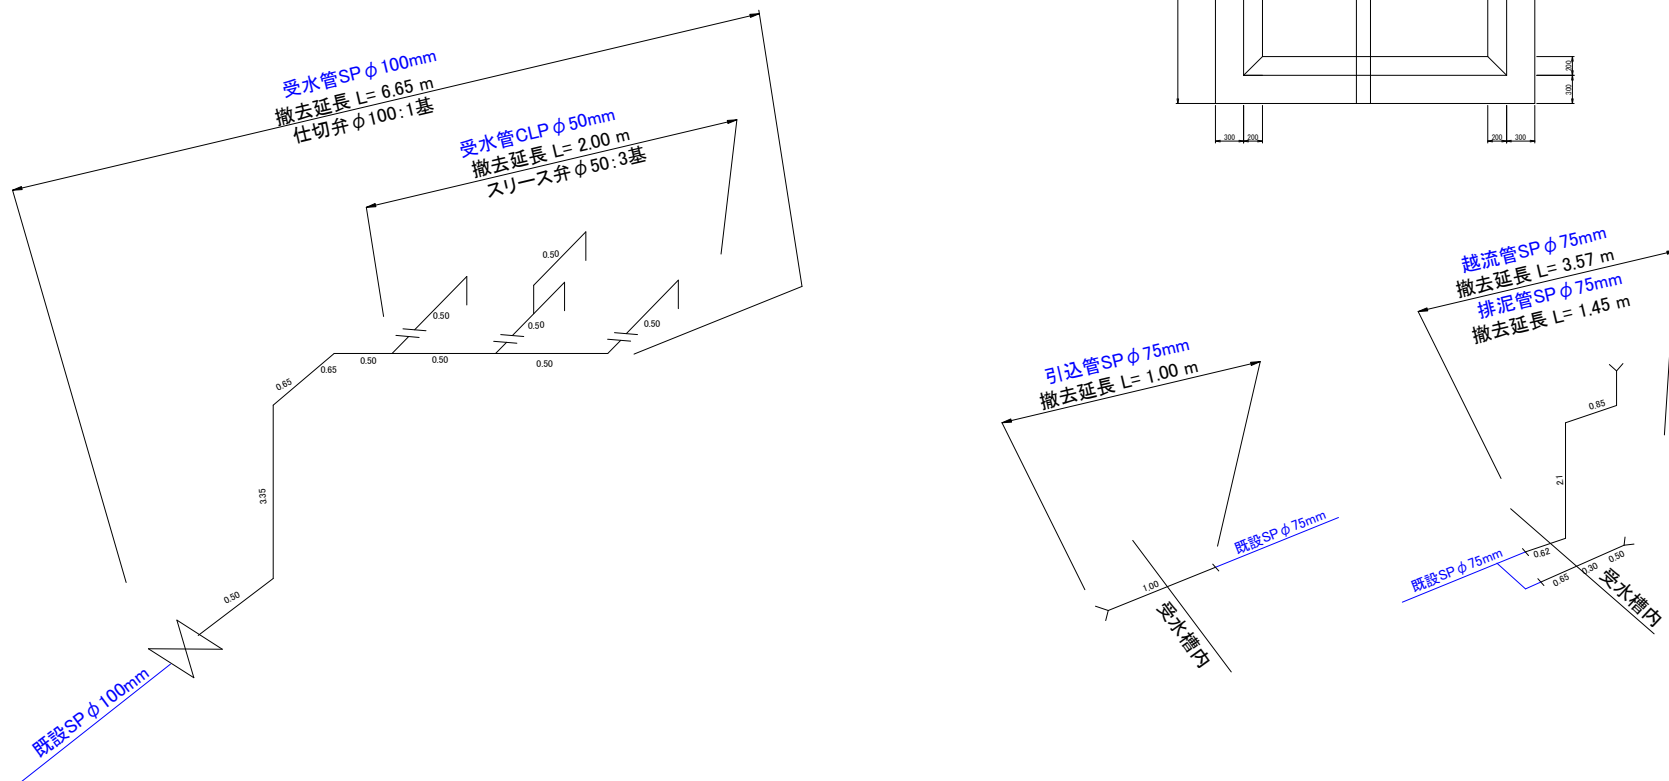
受水管SP $\phi$ 100mm
撤去延長 L= 6.65 m
仕切弁 $\phi$ 100:1基

受水管CLP $\phi$ 50mm
撤去延長 L= 2.00 m
スリース弁 $\phi$ 50:3基

0.50
0.50
0.50
0.50
0.65
0.65
0.50
0.50
0.50
3.35
0.50

既設SP $\phi$ 100mm

300 200
200 300
200
300

越流管SP $\phi$ 75mm
撤去延長 L= 3.57 m
排泥管SP $\phi$ 75mm
撤去延長 L= 1.45 m

引込管SP $\phi$ 75mm
撤去延長 L= 1.00 m

既設SP $\phi$ 75mm
1.00
受水槽内

0.85
2.1
0.62
0.30
0.50
0.65
既設SP $\phi$ 75mm
受水槽内